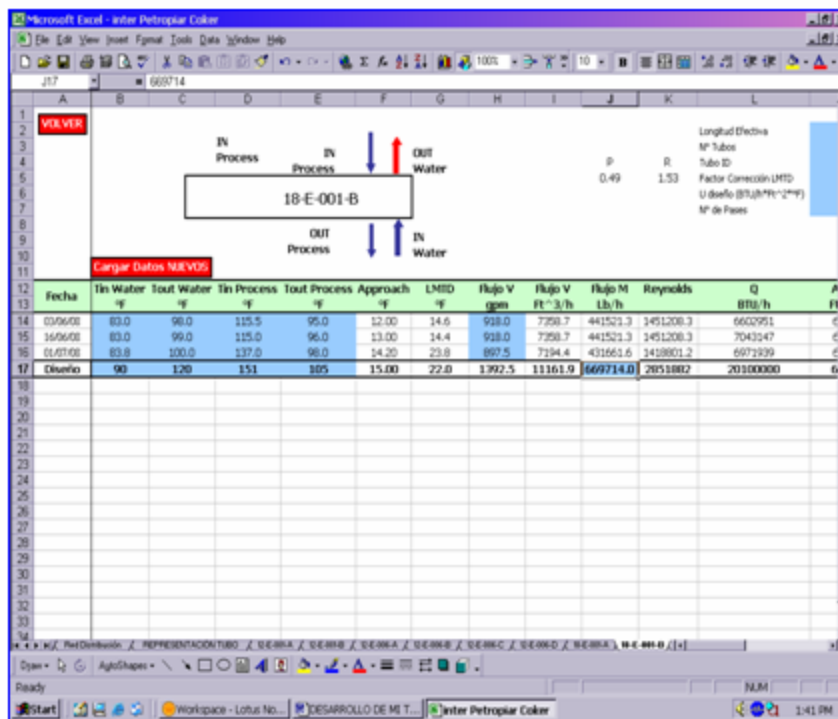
Microsoft Excel - inter Petropiar Coker

File Edit View Insert Format Tools Data Window Help

J17 = 669714

VOLVER

IN Process

IN Process

OUT Water

18-E-001-B

OUT Process

IN Water

P 0.49

R 1.53

Longitud Efectiva
Nº Tubos
Tubo ID
Factor Corrección LMTD
U diseño (BTU/h*Ft^2*ºF)
Nº de Pases

Cargar Datos NUEVOS

| Fecha | Tin Water ºF | Tout Water ºF | Tin Process ºF | Tout Process ºF | Approach ºF | LMTD ºF | Flujo V gpm | Flujo V Ft^3/h | Flujo M Lb/h | Reynolds | Q BTU/h |
|---|---|---|---|---|---|---|---|---|---|---|---|
| 03/06/08 | 83.0 | 98.0 | 115.5 | 95.0 | 12.00 | 14.6 | 918.0 | 7358.7 | 441521.3 | 1451208.3 | 6602951 |
| 16/06/08 | 83.0 | 99.0 | 115.0 | 96.0 | 13.00 | 14.4 | 918.0 | 7358.7 | 441521.3 | 1451208.3 | 7043147 |
| 01/07/08 | 83.8 | 100.0 | 137.0 | 98.0 | 14.20 | 23.8 | 897.5 | 7194.4 | 431661.6 | 1418801.2 | 6971939 |
| Diseño | 90 | 120 | 151 | 105 | 15.00 | 22.0 | 1392.5 | 11161.9 | 669714.0 | 2851882 | 20100000 |

Red Distribución / REPRESENTACION TUBO / 12-E-001-A / 12-E-001-B / 12-E-006-A / 12-E-006-B / 12-E-006-C / 12-E-006-D / 18-E-001-A / 18-E-001-B

Draw AutoShapes

Ready NUM

Start Workspace - Lotus No... DESARROLLO DE MI T... inter Petropiar Coker 1:41 PM